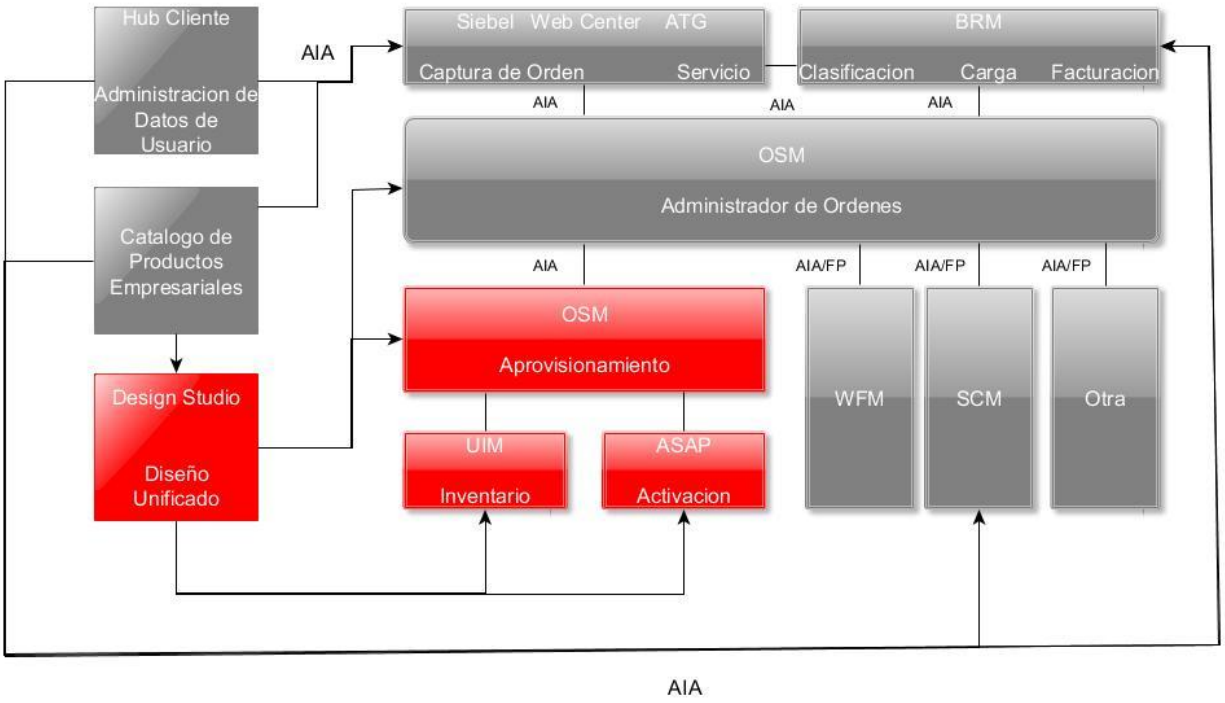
Hub Cliente

Administracion de Datos de Usuario

AIA

Siebel Web Center ATG

Captura de Orden Servicio

BRM

Clasificacion Carga Facturacion

AIA

AIA

AIA

OSM

Administrador de Ordenes

Catalogo de Productos Empresariales

AIA

AIA/FP

AIA/FP

AIA/FP

OSM

Aprovisionamiento

Design Studio

Diseño Unificado

UIM

Inventario

ASAP

Activacion

WFM

SCM

Otra

AIA